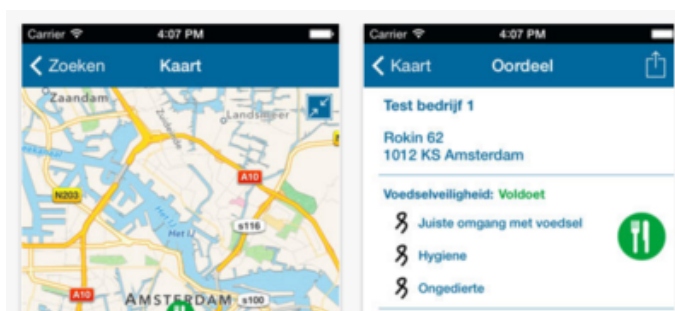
Carrier 4:07 PM

Zoeken Kaart

Zaandam

Landsmeer

N203

A10

Het IJ

s116

A10

AMSTERDAM

s100

Carrier 4:07 PM

Kaart Oordeel

Test bedrijf 1

Rokin 62
1012 KS Amsterdam

Voedselveiligheid: Voldoet

Juiste omgang met voedsel

Hygiene

Ongedierte